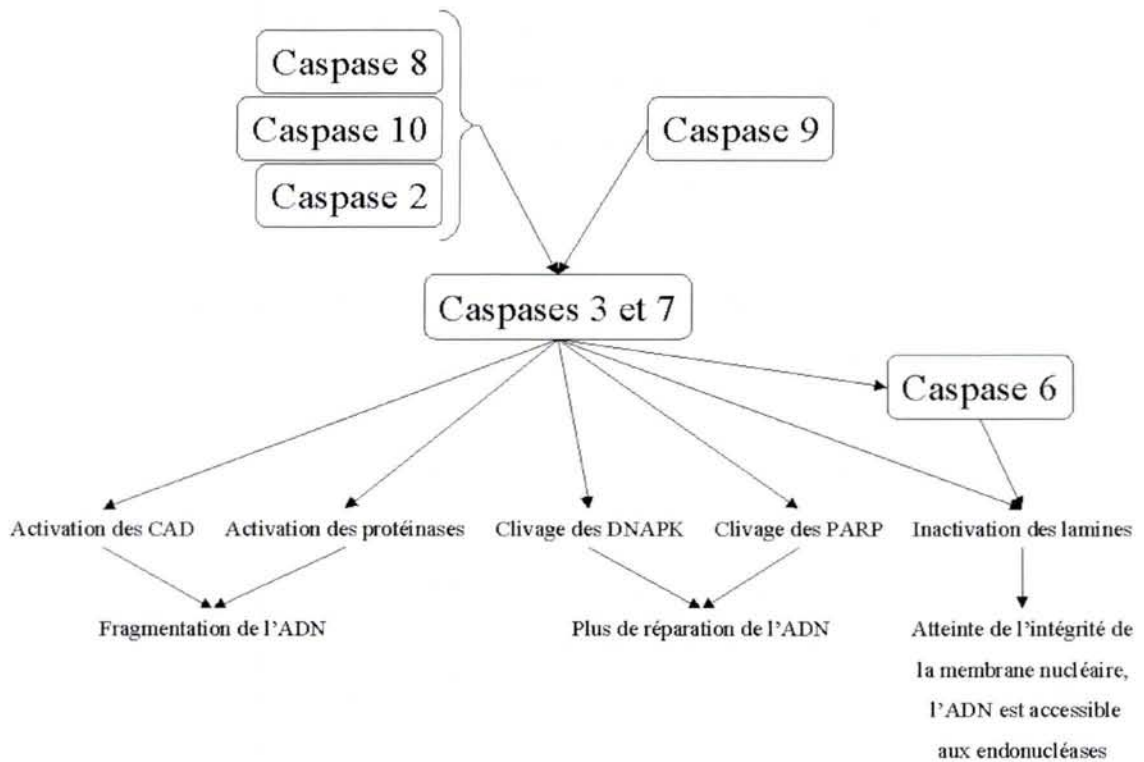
Caspase 8

Caspase 10

Caspase 2

Caspase 9

Caspases 3 et 7

Caspase 6

Activation des CAD

Activation des protéinases

Clivage des DNAPK

Clivage des PARP

Inactivation des lamines

Fragmentation de l'ADN

Plus de réparation de l'ADN

Atteinte de l'intégrité de la membrane nucléaire, l'ADN est accessible aux endonucléases